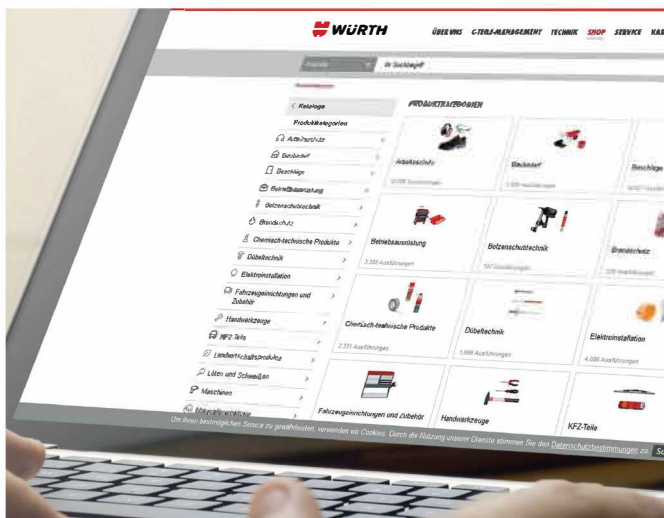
WÜRTH

ÜBER UNS C-TEILE-MANAGEMENT TECHNIK SHOP SERVICE KA

Ihr Suchbegriff

< Kataloge

Produktkategorien

Arbeitsschutz

Baubedarf

Beschläge

Betriebsausstattung

Bolzenschubtechnik

Brandschutz

Chemisch-technische Produkte

Dübeltechnik

Elektroinstallation

Fahrzeugeinrichtungen und Zubehör

Handwerkzeuge

KFZ-Teile

Landwirtschaftsprodukte

Löten und Schweißen

Maschinen

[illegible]

PRODUKTKATEGORIEN

Arbeitsschutz

Baubedarf

Beschläge

Betriebsausstattung

3.388 Ausführungen

Bolzenschubtechnik

Brandschutz

Chemisch-technische Produkte

2.331 Ausführungen

Dübeltechnik

1.888 Ausführungen

Elektroinstallation

4.086 Ausführungen

Fahrzeugeinrichtungen und Zubehör

Handwerkzeuge

KFZ-Teile

Um Ihnen bestmöglichen Service zu gewährleisten, verwenden wir Cookies. Durch die Nutzung unserer Dienste stimmen Sie den Datenschutzbestimmungen zu. Sc